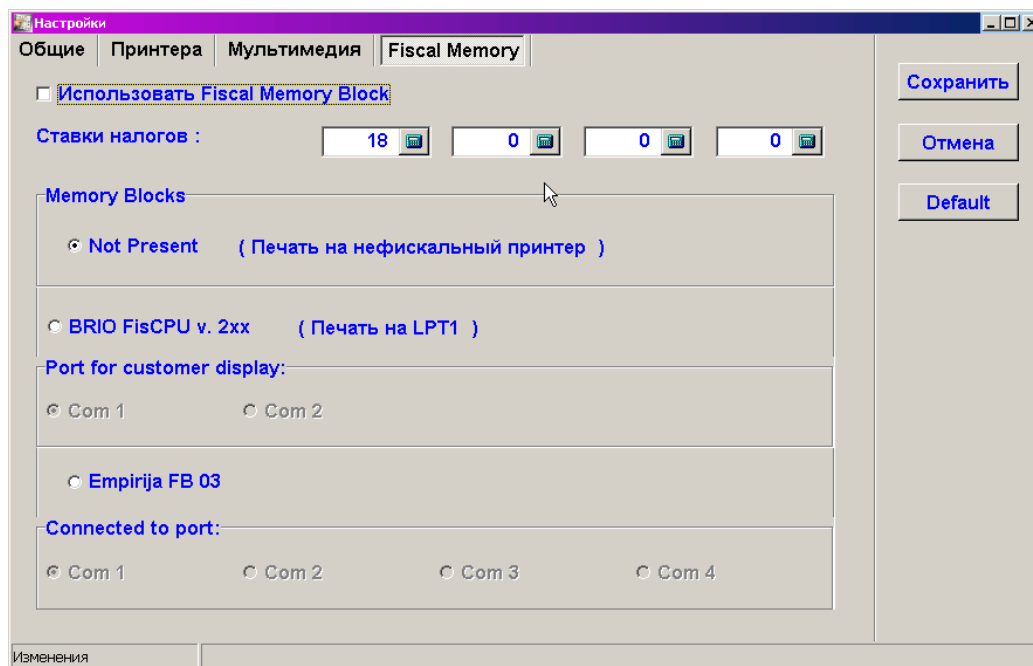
Настройки

Общие | Принтера | Мультимедия | Fiscal Memory

Сохранить

Отмена

Default

Использовать Fiscal Memory Block

Ставки налогов : 18 0 0 0

Memory Blocks

Not Present ( Печать на нефискальный принтер )

BRIO FisCPU v. 2xx ( Печать на LPT1 )

Port for customer display:

Com 1 Com 2

Empirija FB 03

Connected to port:

Com 1 Com 2 Com 3 Com 4

Изменения